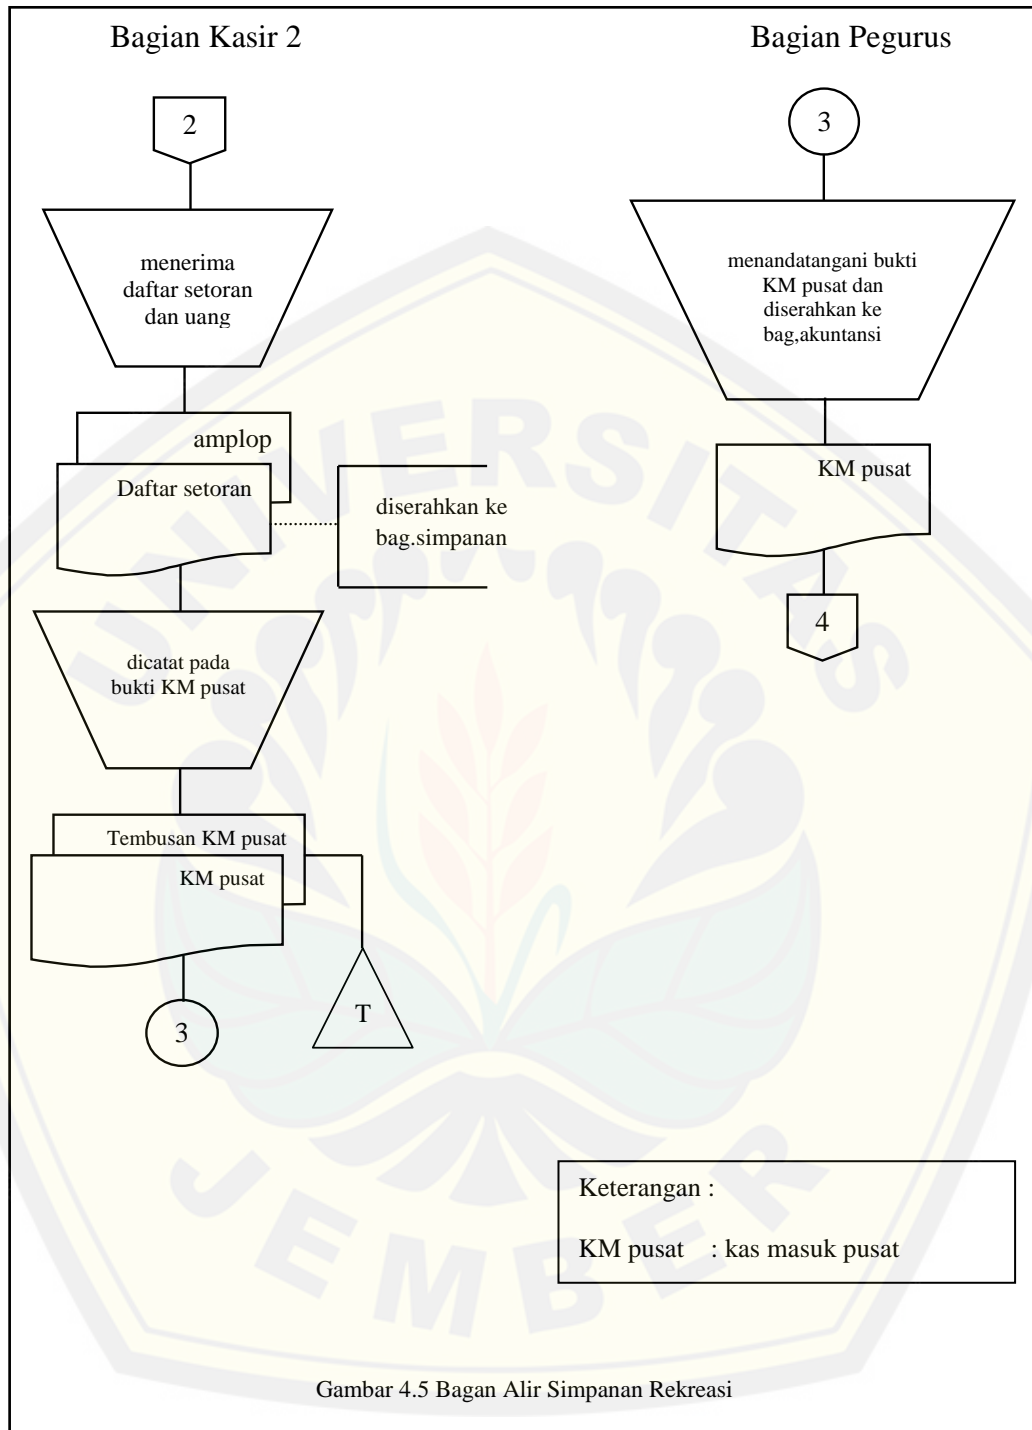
Bagian Kasir 2

Bagian Pegurus

2

menerima daftar setoran dan uang

amplop

Daftar setoran

diserahkan ke bag.simpanan

dicatat pada bukti KM pusat

Tembusan KM pusat

KM pusat

3

T

3

menandatangani bukti KM pusat dan diserahkan ke bag,akuntansi

KM pusat

4

Keterangan :

KM pusat : kas masuk pusat

Gambar 4.5 Bagan Alir Simpanan Rekreasi